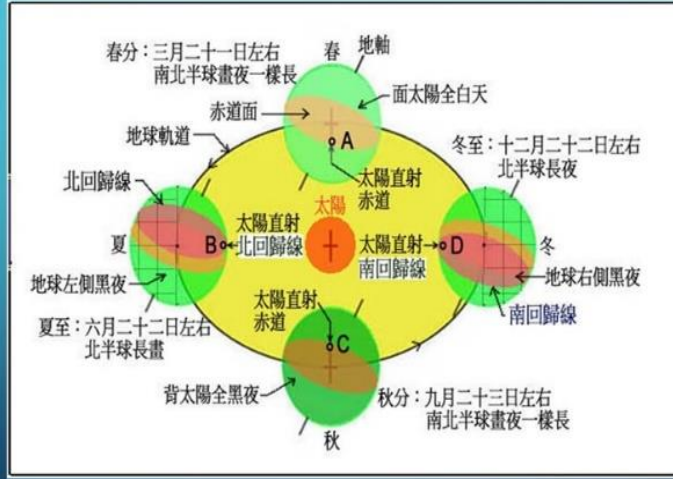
春分：三月二十一日左右
南北半球晝夜一樣長

春
地軸
面太陽全白天
赤道面
A
地球軌道
太陽直射
赤道

冬至：十二月二十二日左右
北半球長夜

北回歸線
太陽
太陽直射
北回歸線
太陽直射
南回歸線
夏
B
D
冬
地球左側黑夜
地球右側黑夜
南回歸線

夏至：六月二十二日左右
北半球長晝

太陽直射
赤道
C

背太陽全黑夜
秋分：九月二十三日左右
南北半球晝夜一樣長
秋